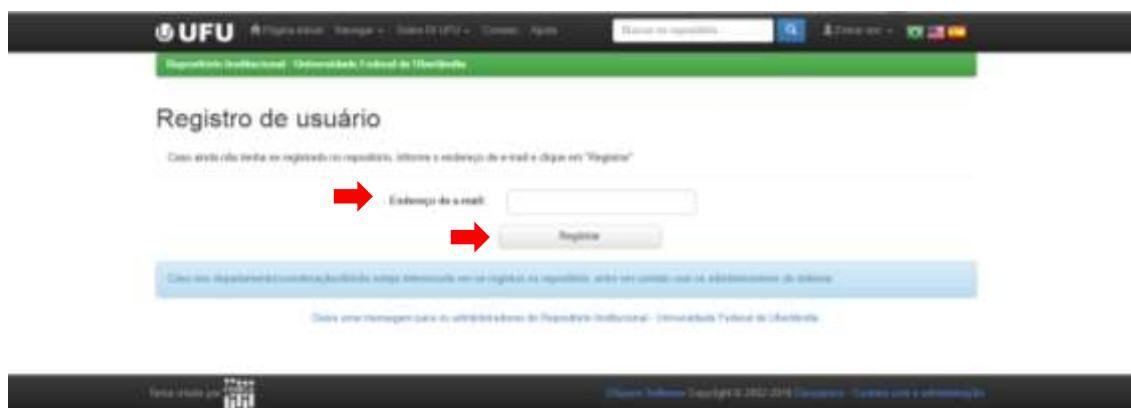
UFU Página inicial Navegar Sobre Di UFU Contato Ajuda

Buscar no repositório

Entrar em

Repositório Institucional - Universidade Federal de Uberlândia

Registro de usuário

Caso ainda não tenha se registrado no repositório, informe o endereço de e-mail e clique em "Registrar"

Endereço de e-mail:

Registrar

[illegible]

Deixe uma mensagem para os administradores do Repositório Institucional - Universidade Federal de Uberlândia

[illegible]

DSpace Software Copyright © 2002-2016 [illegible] - Contato com a administração